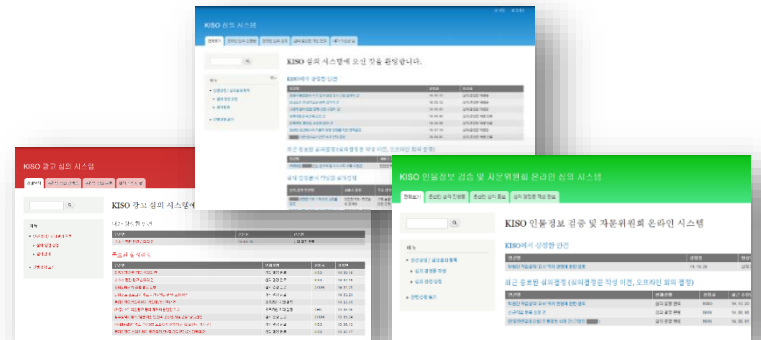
KISO 심의 시스템

KISO 심의 시스템에 오신 것을 환영합니다.

KISO에서 상정한 안건

최근 등록된 심의결정(심의결정문 작성 이견, 오프라인 회의 결정)

KISO 광고 심의 시스템

KISO 광고 심의 시스템에

KISO 인물정보 검증 및 자문위원회 온라인 심의 시스템

KISO 인물정보 검증 및 자문위원회 온라인 심의 시스템

KISO에서 상정한 안건

최근 등록된 심의결정 (심의결정문 작성 이견, 오프라인 회의 결정)